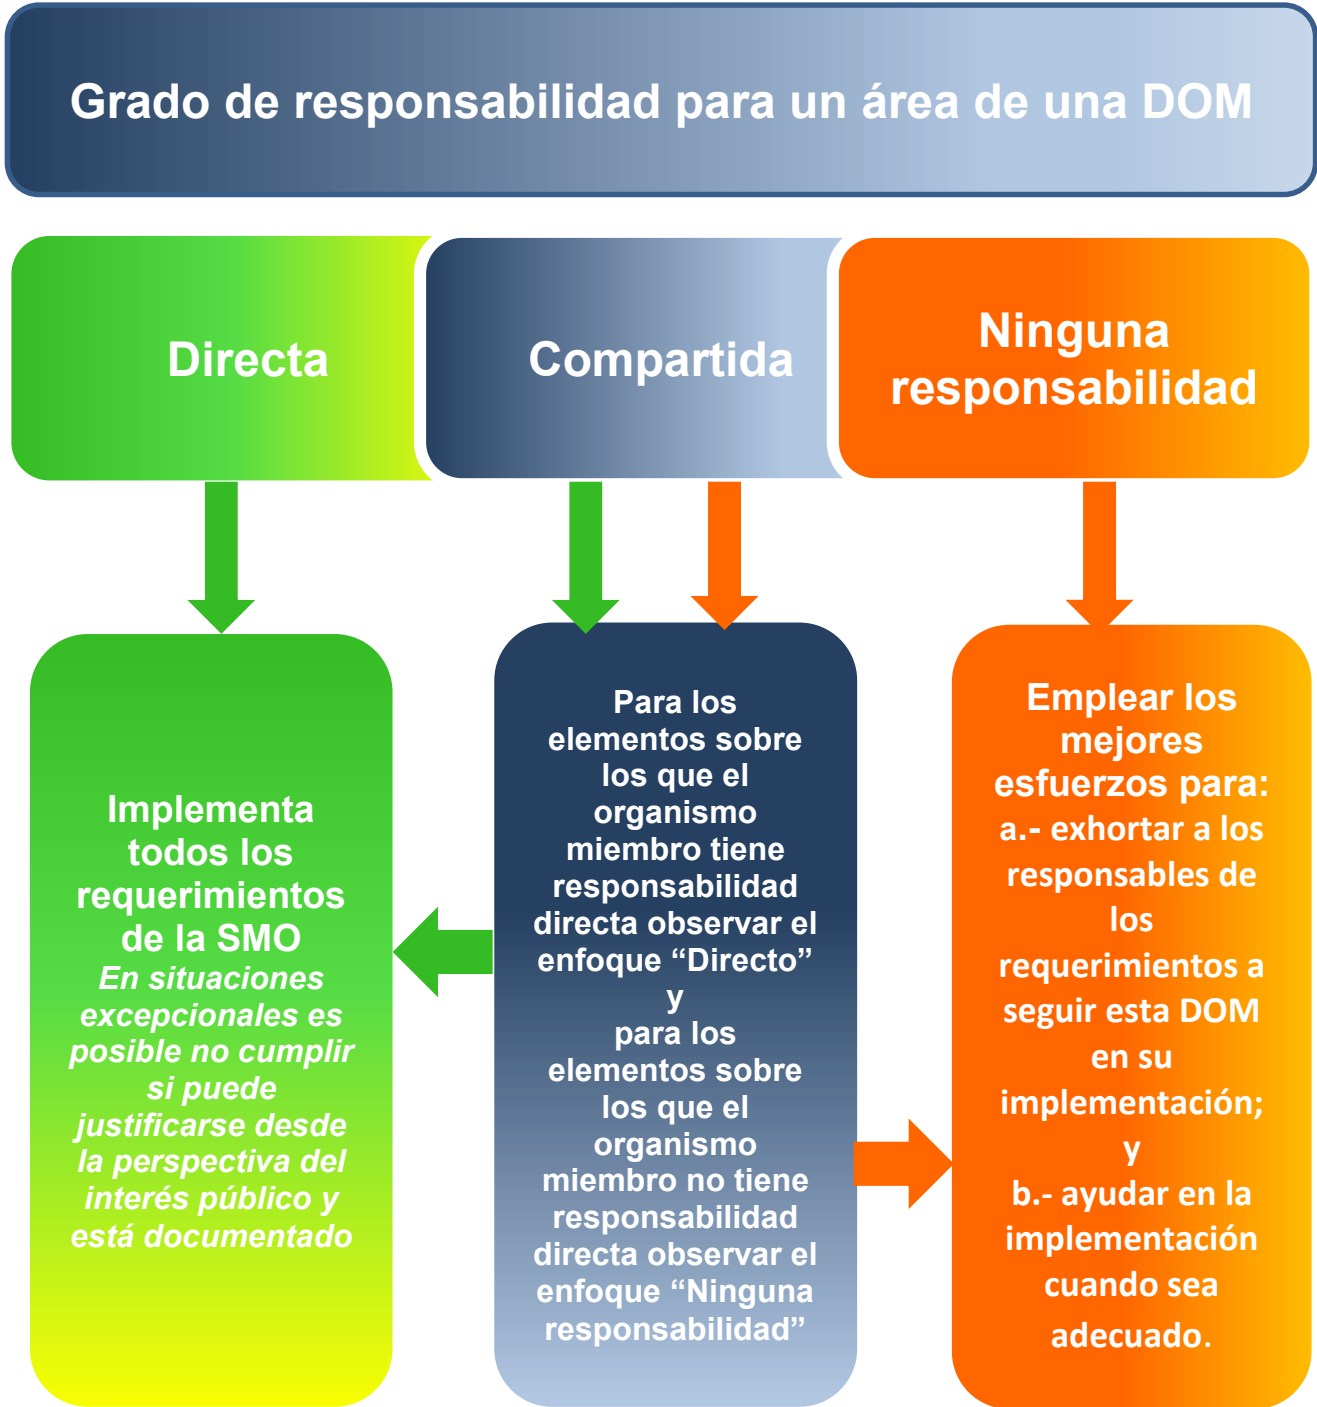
Grado de responsabilidad para un área de una DOM

Directa

Compartida

Ninguna responsabilidad

Implementa todos los requerimientos de la SMO
*En situaciones excepcionales es posible no cumplir si puede justificarse desde la perspectiva del interés público y está documentado*

Para los elementos sobre los que el organismo miembro tiene responsabilidad directa observar el enfoque "Directo"
y
para los elementos sobre los que el organismo miembro no tiene responsabilidad directa observar el enfoque "Ninguna responsabilidad"

Emplear los mejores esfuerzos para:
a.- exhortar a los responsables de los requerimientos a seguir esta DOM en su implementación;
y
b.- ayudar en la implementación cuando sea adecuado.